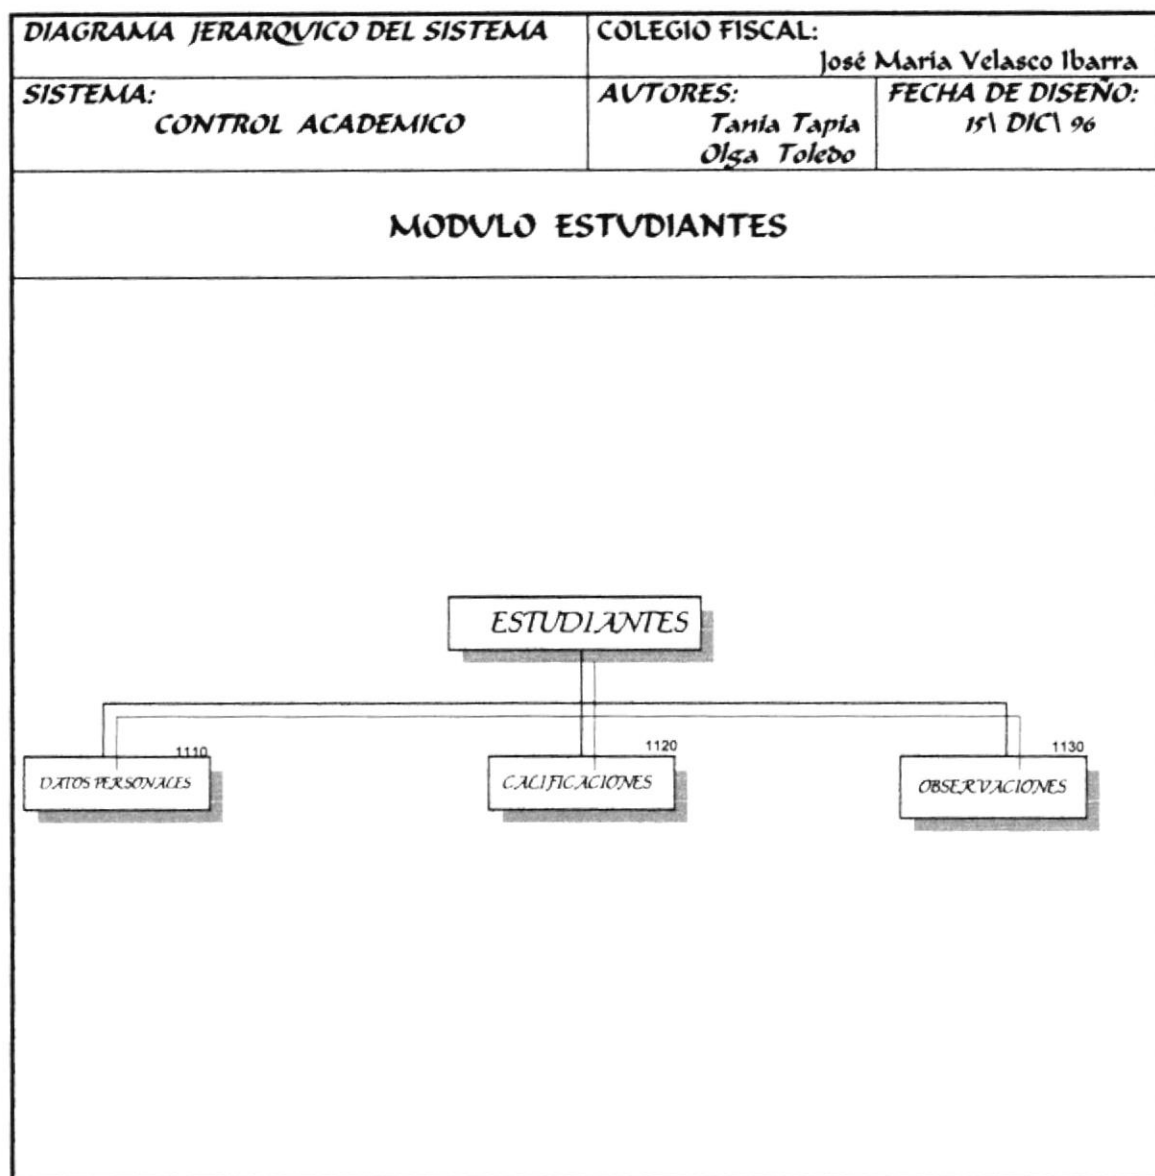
| DIAGRAMA JERARQUICO DEL SISTEMA | COLEGIO FISCAL: José Maria Velasco Ibarra | |
|---|---|---|
| SISTEMA: CONTROL ACADEMICO | AUTORES: Tania Tapia Olga Toledo | FECHA DE DISEÑO: 15\ DIC\ 96 |

MODULO ESTUDIANTES

ESTUDIANTES

1110
DATOS PERSONALES

1120
CALIFICACIONES

1130
OBSERVACIONES